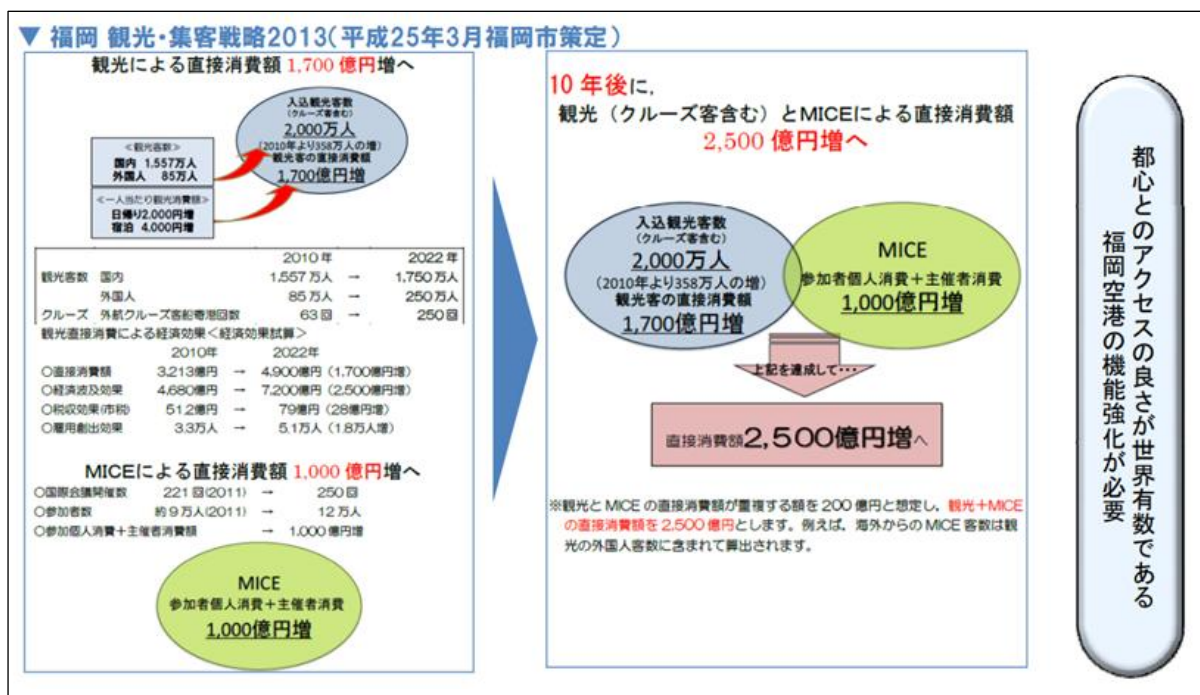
▼ 福岡 観光・集客戦略2013（平成25年3月福岡市策定）

観光による直接消費額 1,700 億円増へ

＜観光客数＞
国内 1,557万人
外国人 85万人

＜一人当たり観光消費額＞
日帰り2,000円増
宿泊 4,000円増

入込観光客数
（クルーズ客含む）
2,000万人
（2010年より358万人の増）
観光客の直接消費額
1,700億円増

| | | 2010年 | | 2022年 |
|---|---|---|---|---|
| 観光客数 | 国内 | 1,557万人 | → | 1,750万人 |
| | 外国人 | 85万人 | → | 250万人 |
| クルーズ | 外航クルーズ客船寄港回数 | 63回 | → | 250回 |

観光直接消費による経済効果＜経済効果試算＞

| | 2010年 | | 2022年 |
|---|---|---|---|
| ○直接消費額 | 3,213億円 | → | 4,900億円（1,700億円増） |
| ○経済波及効果 | 4,680億円 | → | 7,200億円（2,500億円増） |
| ○税収効果（市税） | 51.2億円 | → | 79億円（28億円増） |
| ○雇用創出効果 | 3.3万人 | → | 5.1万人（1.8万人増） |

MICEによる直接消費額 1,000 億円増へ

| | | | |
|---|---|---|---|
| ○国際会議開催数 | 221回(2011) | → | 250回 |
| ○参加者数 | 約9万人(2011) | → | 12万人 |
| ○参加個人消費＋主催者消費 | | → | 1,000億円増 |

MICE
参加者個人消費＋主催者消費
1,000億円増

10 年後に，
観光（クルーズ客含む）とMICEによる直接消費額
2,500 億円増へ

入込観光客数
（クルーズ客含む）
2,000万人
（2010年より358万人の増）
観光客の直接消費額
1,700億円増

MICE
参加者個人消費＋主催者消費
1,000億円増

上記を達成して・・・

直接消費額2,500億円増へ

※観光と MICE の直接消費額が重複する額を 200 億円と想定し，観光＋MICE の直接消費額を 2,500 億円とします。例えば，海外からの MICE 客数は観光の外国人客数に含まれて算出されます。

都心とのアクセスの良さが世界有数である
福岡空港の機能強化が必要